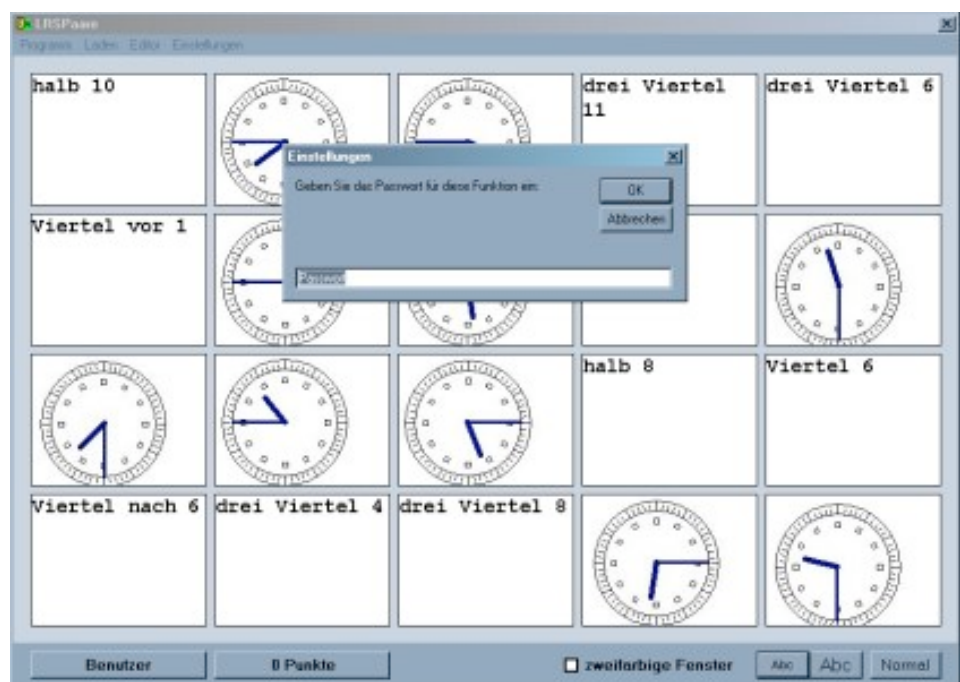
LRSPaare

Programm Laden Editor Einstellungen

halb 10

drei Viertel 11

drei Viertel 6

Einstellungen

Geben Sie das Passwort für diese Funktion ein:

OK

Abbrechen

Viertel vor 1

halb 8

Viertel 6

Viertel nach 6

drei Viertel 4

drei Viertel 8

Benutzer

8 Punkte

zweifarbige Fenster

Abc

Abc

Normal